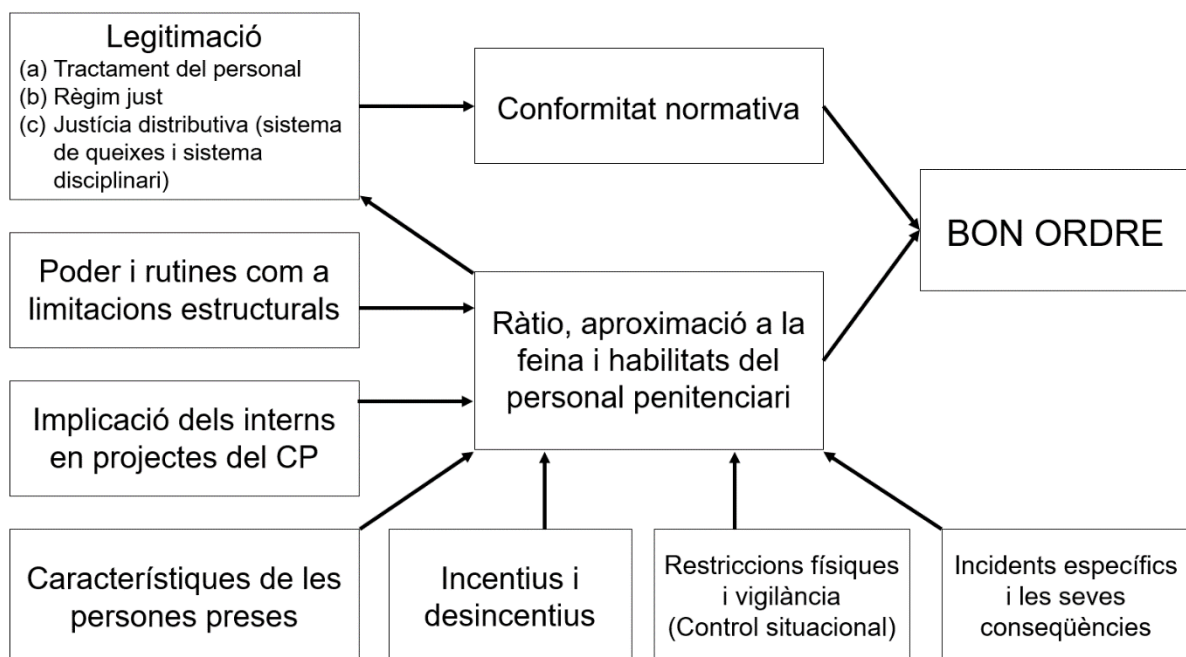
Legitimació
(a) Tractament del personal
(b) Règim just
(c) Justícia distributiva (sistema de queixes i sistema disciplinari)

Conformitat normativa

BON ORDRE

Poder i rutines com a limitacions estructurals

Ràtio, aproximació a la feina i habilitats del personal penitenciari

Implicació dels interns en projectes del CP

Característiques de les persones preses

Incentius i desincentius

Restriccions físiques i vigilància (Control situacional)

Incidents específics i les seves conseqüències